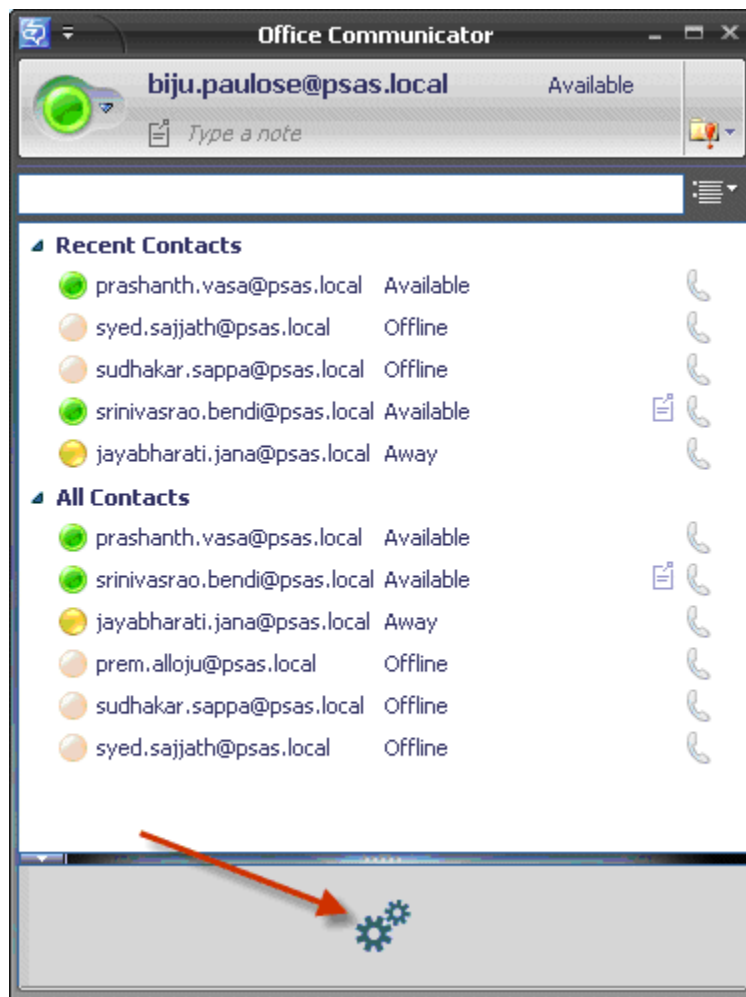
Office Communicator

biju.paulose@psas.local Available

Type a note

Recent Contacts

| | |
|---|---|
| prashanth.vasa@psas.local | Available |
| syed.sajjath@psas.local | Offline |
| sudhakar.sappa@psas.local | Offline |
| srinivasrao.bendi@psas.local | Available |
| jayabharati.jana@psas.local | Away |

All Contacts

| | |
|---|---|
| prashanth.vasa@psas.local | Available |
| srinivasrao.bendi@psas.local | Available |
| jayabharati.jana@psas.local | Away |
| prem.alloju@psas.local | Offline |
| sudhakar.sappa@psas.local | Offline |
| syed.sajjath@psas.local | Offline |